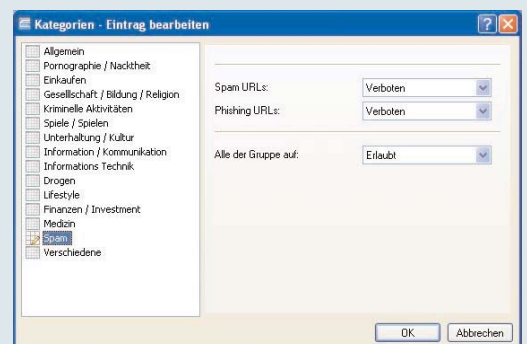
Kategorien - Eintrag bearbeiten

?

Allgemein
Pornographie / Nacktheit
Einkaufen
Gesellschaft / Bildung / Religion
Kriminelle Aktivitäten
Spiele / Spielen
Unterhaltung / Kultur
Information / Kommunikation
Informations Technik
Drogen
Lifestyle
Finanzen / Investment
Medizin
Spam
Verschiedene

Spam URLs: Verboten
Phishing URLs: Verboten

Alle der Gruppe auf: Erlaubt

OK
Abbrechen